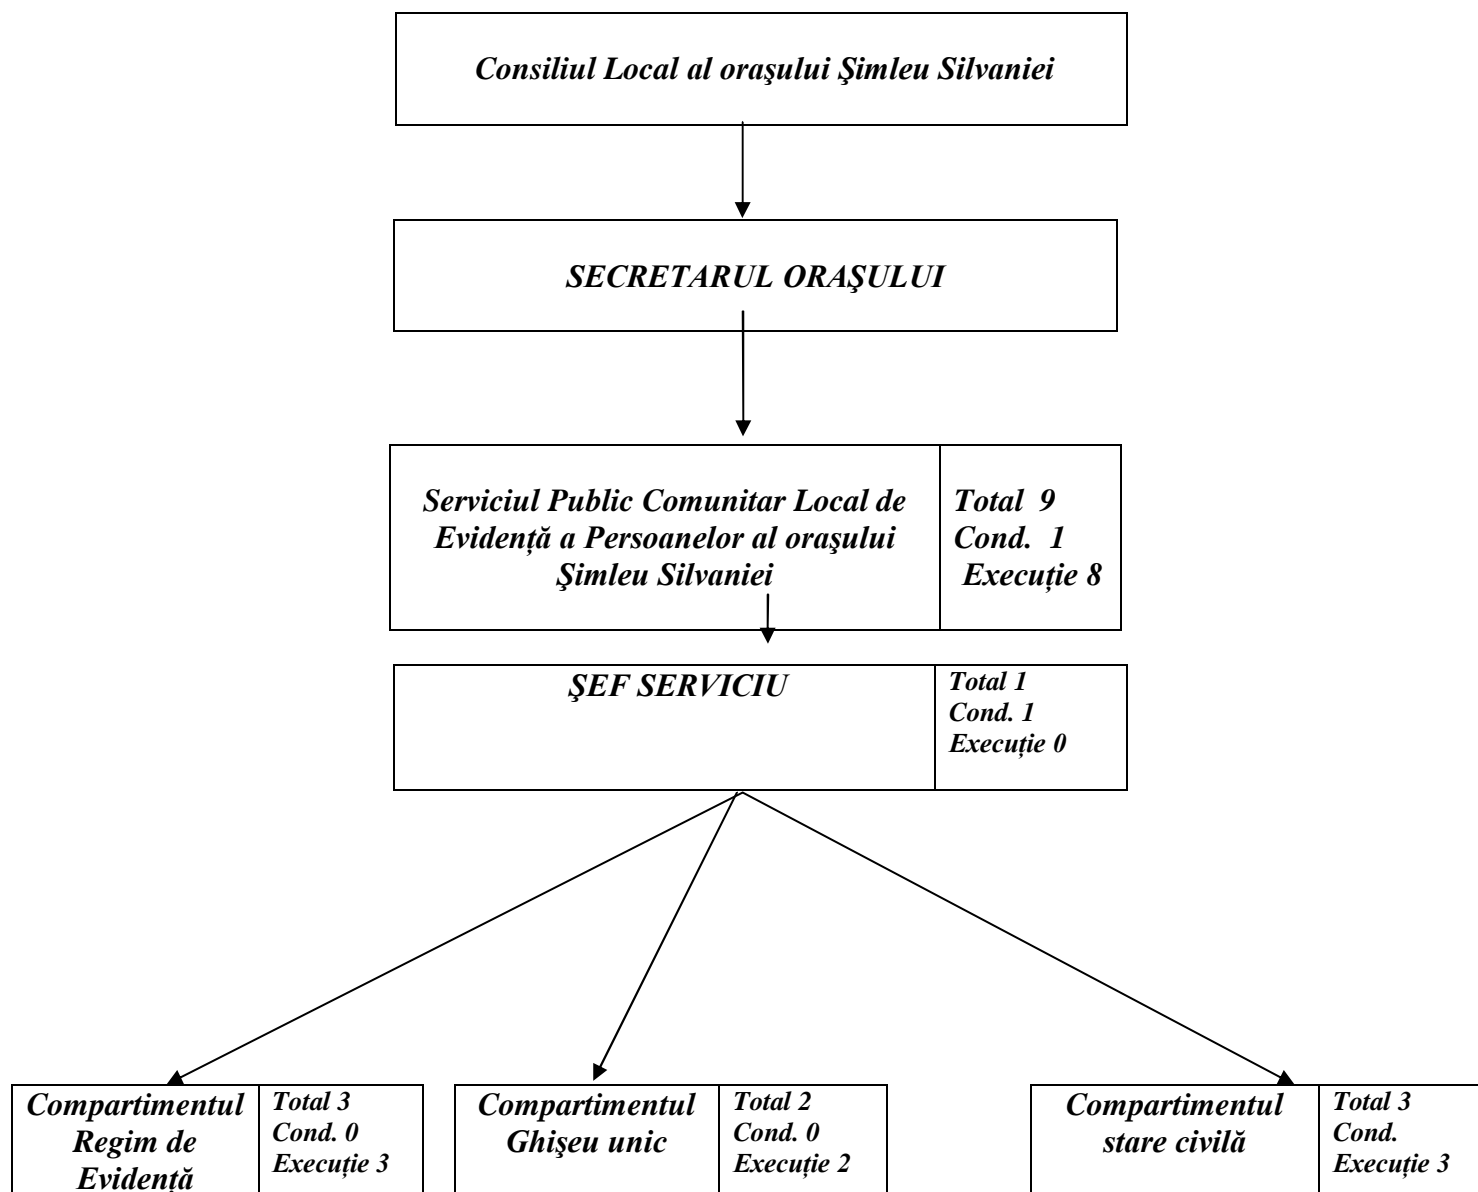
Consiliul Local al oraşului Şimleu Silvaniei

SECRETARUL ORAŞULUI

Serviciul Public Comunitar Local de Evidență a Persoanelor al oraşului Şimleu Silvaniei

Total 9
Cond. 1
Execuție 8

ŞEF SERVICIU

Total 1
Cond. 1
Execuție 0

Compartimentul Regim de Evidență

Total 3
Cond. 0
Execuție 3

Compartimentul Ghişeu unic

Total 2
Cond. 0
Execuție 2

Compartimentul stare civilă

Total 3
Cond.
Execuție 3